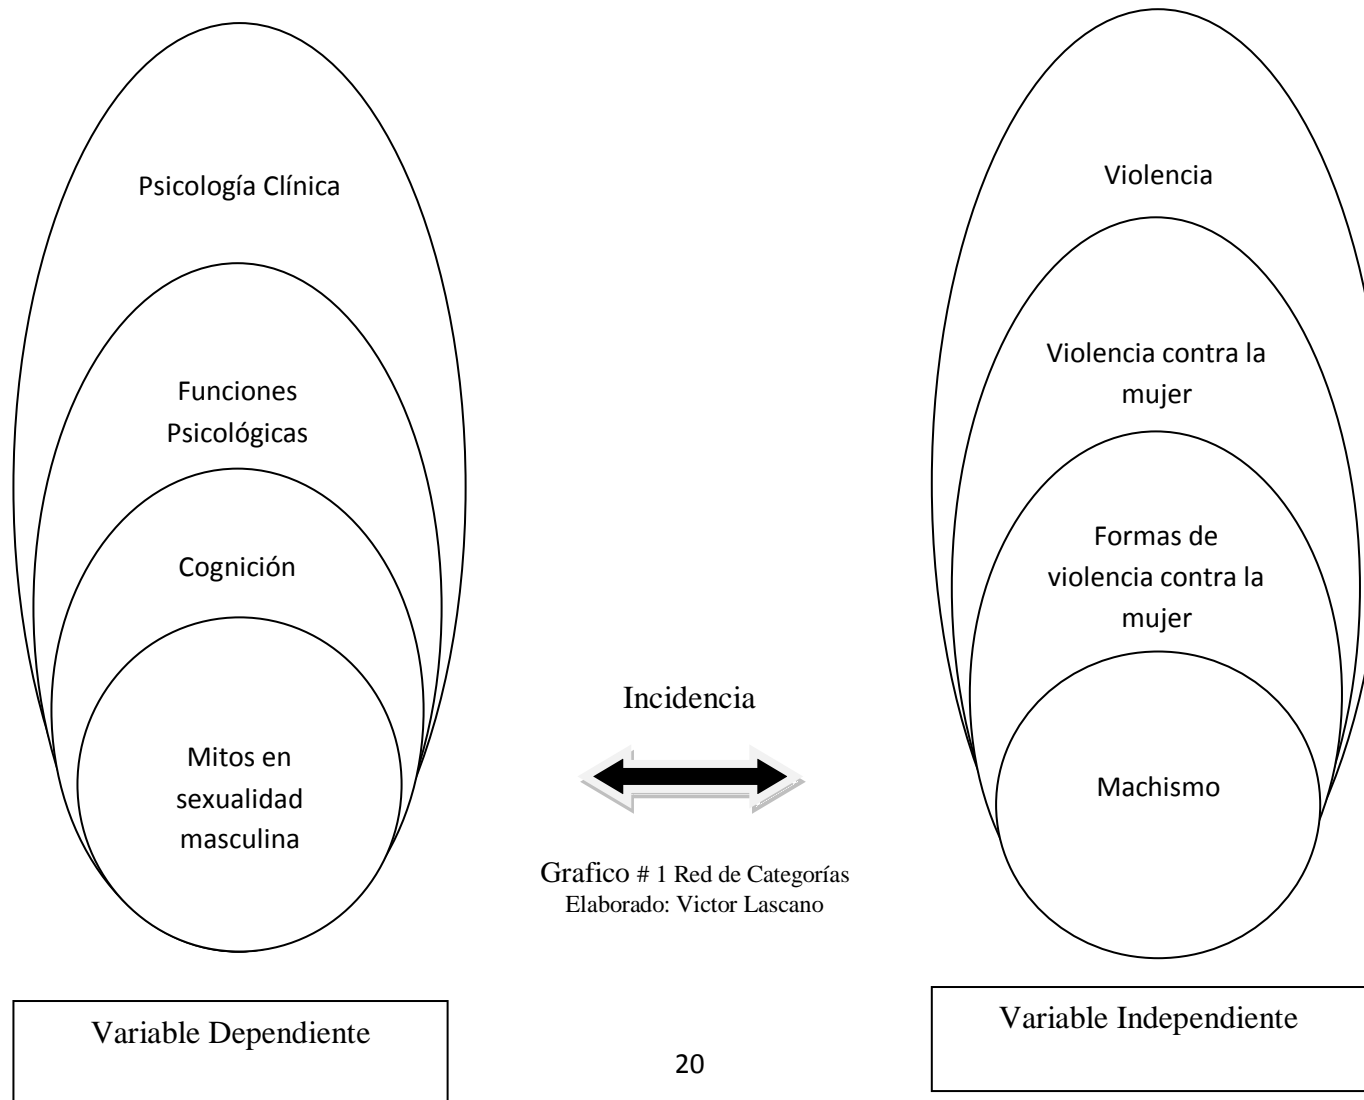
Psicología Clínica

Funciones Psicológicas

Cognición

Mitos en sexualidad masculina

Violencia

Violencia contra la mujer

Formas de violencia contra la mujer

Machismo

Incidencia

Grafico # 1 Red de Categorías
Elaborado: Victor Lascano

Variable Dependiente

Variable Independiente

20